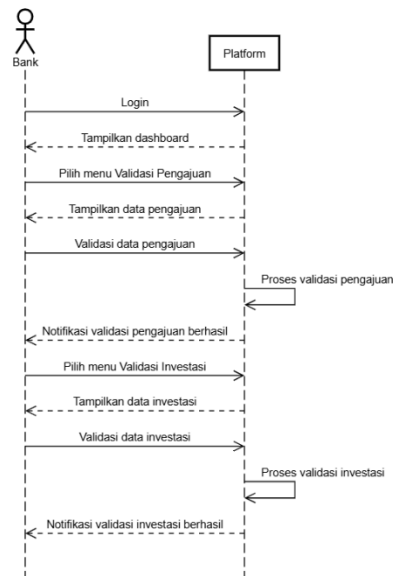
Bank

Platform

Login

Tampilkan dashboard

Pilih menu Validasi Pengajuan

Tampilkan data pengajuan

Validasi data pengajuan

Proses validasi pengajuan

Notifikasi validasi pengajuan berhasil

Pilih menu Validasi Investasi

Tampilkan data investasi

Validasi data investasi

Proses validasi investasi

Notifikasi validasi investasi berhasil